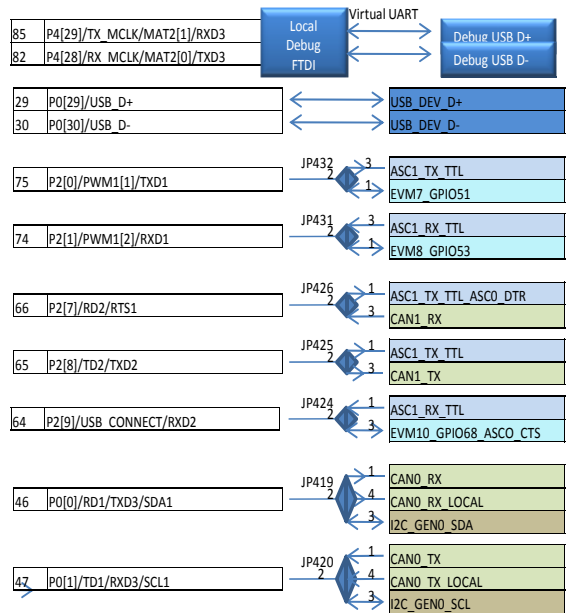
| 85 | P4[29]/TX_MCLK/MAT2[1]/RXD3 |
|---|---|
| 82 | P4[28]/RX_MCLK/MAT2[0]/TXD3 |

Local Debug FTDI

Virtual UART

Debug USB D+

Debug USB D-

| 29 | P0[29]/USB_D+ |
|---|---|
| 30 | P0[30]/USB_D- |

USB_DEV_D+

USB_DEV_D-

JP432

2

3

1

75 P2[0]/PWM1[1]/TXD1

ASC1_TX_TTL

EVM7_GPIO51

JP431

2

3

1

74 P2[1]/PWM1[2]/RXD1

ASC1_RX_TTL

EVM8_GPIO53

JP426

2

1

3

66 P2[7]/RD2/RTS1

ASC1_TX_TTL_ASC0_DTR

CAN1_RX

JP425

2

1

3

65 P2[8]/TD2/TXD2

ASC1_TX_TTL

CAN1_TX

JP424

2

1

3

64 P2[9]/USB_CONNECT/RXD2

ASC1_RX_TTL

EVM10_GPIO68_ASCO_CTS

JP419

2

1

4

3

46 P0[0]/RD1/TXD3/SDA1

CAN0_RX

CAN0_RX_LOCAL

I2C_GEN0_SDA

JP420

2

1

4

3

47 P0[1]/TD1/RXD3/SCL1

CAN0_TX

CAN0_TX_LOCAL

I2C_GEN0_SCL